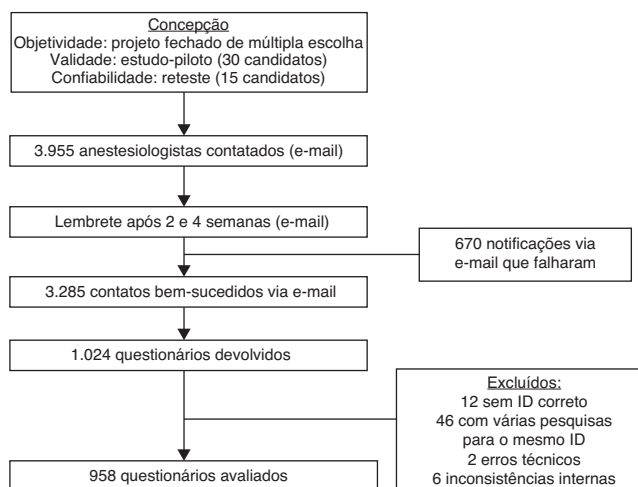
Concepção
Objetividade: projeto fechado de múltipla escolha
Validade: estudo-piloto (30 candidatos)
Confiabilidade: reteste (15 candidatos)

3.955 anestesiologistas contatados (e-mail)

Lembrete após 2 e 4 semanas (e-mail)

670 notificações via e-mail que falharam

3.285 contatos bem-sucedidos via e-mail

1.024 questionários devolvidos

Excluídos:
12 sem ID correto
46 com várias pesquisas para o mesmo ID
2 erros técnicos
6 inconsistências internas

958 questionários avaliados